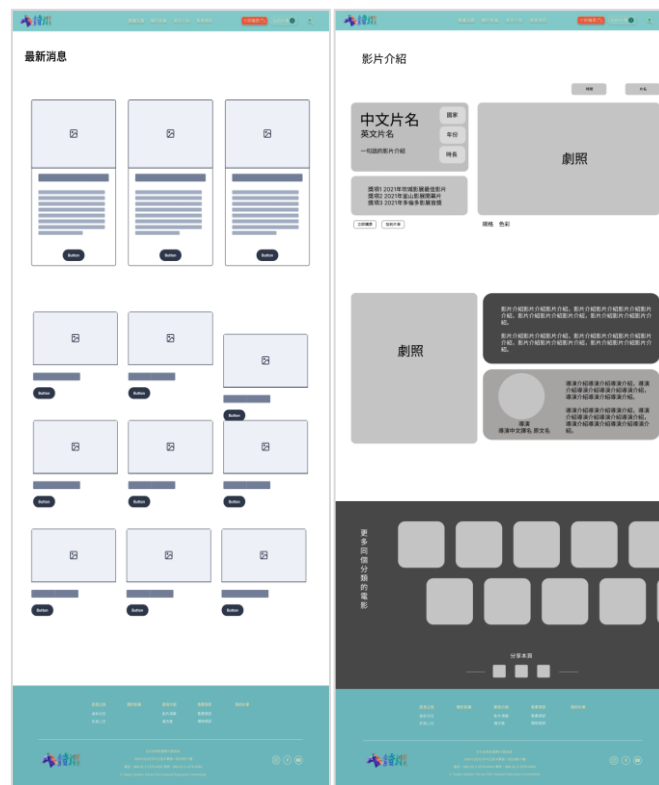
最新消息

Button

Button

Button

Button

Button

Button

Button

Button

Button

Button

Button

Button

影片介紹

中文片名
英文片名

一句話的影片介紹

國家

年份

時長

劇照

獎項1 2021年坎城影展最佳影片
獎項2 2021年釜山影展開幕片
獎項3 2021年多倫多影展金獎

黑白　色彩

劇照

影片介紹影片介紹影片介紹影片介紹影片介紹影片介紹影片介紹影片介紹影片介紹影片介紹影片介紹影片介紹。

影片介紹影片介紹影片介紹影片介紹影片介紹影片介紹影片介紹影片介紹影片介紹影片介紹影片介紹影片介紹。

導演
導演中文譯名 原文名

導演介紹導演介紹導演介紹。導演介紹導演介紹導演介紹導演介紹。導演介紹導演介紹。

導演介紹導演介紹導演介紹。導演介紹導演介紹導演介紹導演介紹。導演介紹導演介紹。

更多同個分類的電影

分享本頁